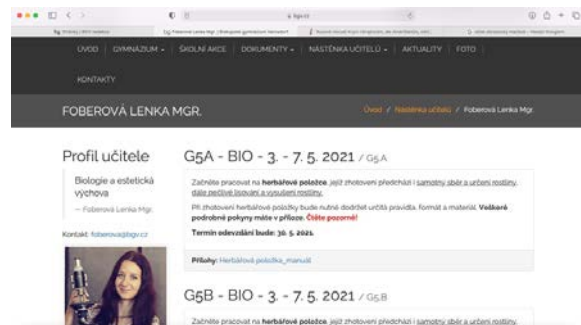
ÚVOD | GYMNÁZIUM | ŠKOLNÍ AKCE | DOKUMENTY | NÁSTĚNKA UČITELŮ | AKTUALITY | FOTO

KONTAKTY

FOBEROVÁ LENKA MGR.

Úvod / Nástěnka učitelů / Foberová Lenka Mgr.

Profil učitele

Biologie a estetická výchova

— Foberová Lenka Mgr.

Kontakt: foberova@bgv.cz

G5A - BIO - 3. - 7. 5. 2021 / G5.A

Začněte pracovat na herbářové položce, jejíž zhotovení předchází samotný sběr a určení rostliny, dále pečlivé lisování a vysušení rostliny.

Při zhotovení herbářové položky bude nutné dodržet určitá pravidla, formát a materiál. Veškeré podrobné pokyny máte v příloze. Čtěte pozorně!

Termín odevzdání bude: 30. 5. 2021.

Přílohy: Herbářová položka_manuál

G5B - BIO - 3. - 7. 5. 2021 / G5.B

Začněte pracovat na herbářové položce, jejíž zhotovení předchází samotný sběr a určení rostliny,